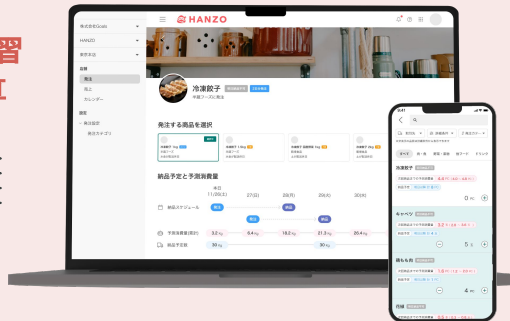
HANZO

株式会社Goals
HANZO
東京本店

自動
発注
売上
カレンダー

設定
発注設定
発注カテゴリ

冷凍餃子

発注する商品を選択

納品予定と予測消費量

本日
11/26(火)
27(水)
28(木)
29(金)
30(日)

納品スケジュール

予測消費量(残数)
3.2 kg
5.4 kg
16.2 kg
21.3 kg
26.4 kg

納品予定
30 kg
30 kg

冷凍餃子

キャベツ

鶏もも肉

0 kg
5
4